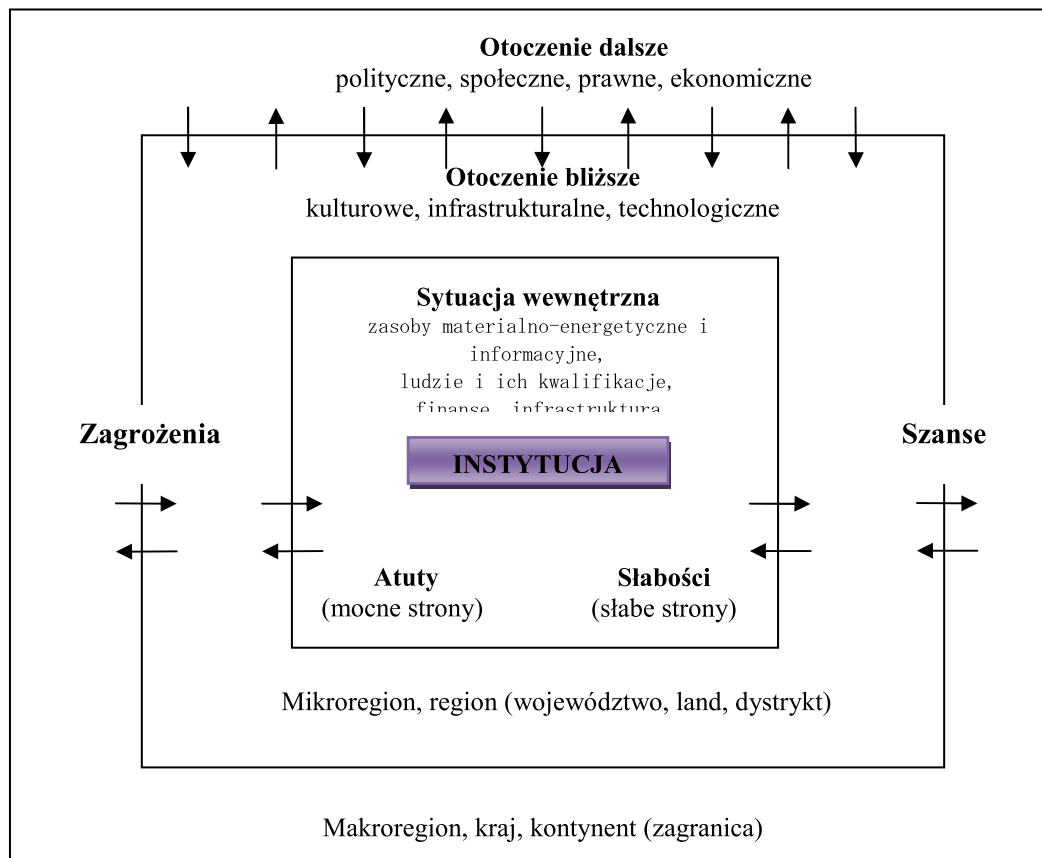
Otoczenie dalsze
polityczne, społeczne, prawne, ekonomiczne

Otoczenie bliższe
kulturowe, infrastrukturalne, technologiczne

Sytuacja wewnętrzna
zasoby materialno-energetyczne i informacyjne,
ludzie i ich kwalifikacje,
finanse, infrastruktura

Zagrożenia

INSTYTUCJA

Szanse

Atuty
(mocne strony)

Słabości
(słabe strony)

Mikroregion, region (województwo, land, dystrykt)

Makroregion, kraj, kontynent (zagranica)